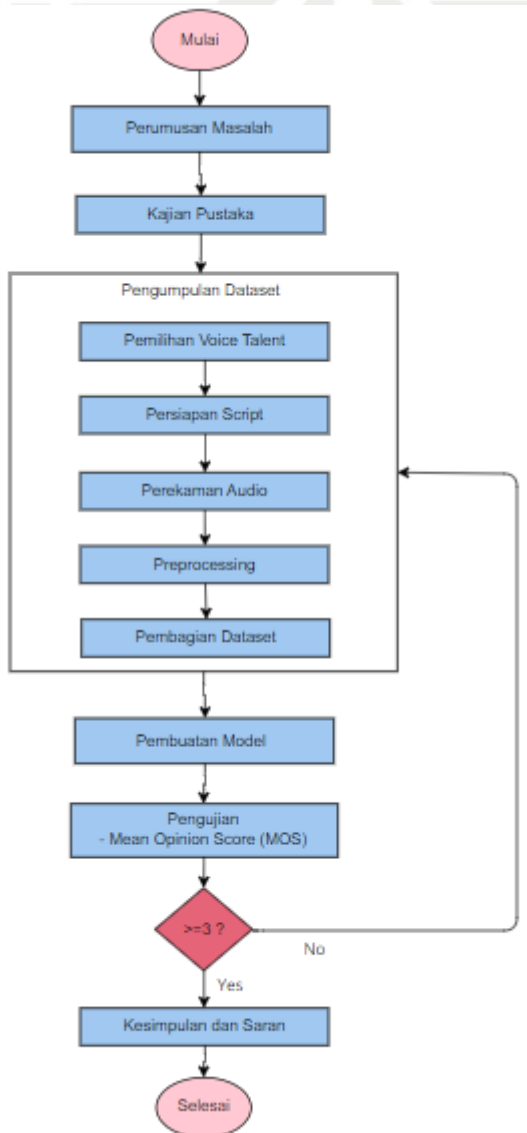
Mulai

Perumusan Masalah

Kajian Pustaka

Pengumpulan Dataset

Pemilihan Voice Talent

Persiapan Script

Perekaman Audio

Preprocessing

Pembagian Dataset

Pembuatan Model

Pengujian
- Mean Opinion Score (MOS)

>=3 ?

No

Yes

Kesimpulan dan Saran

Selesai